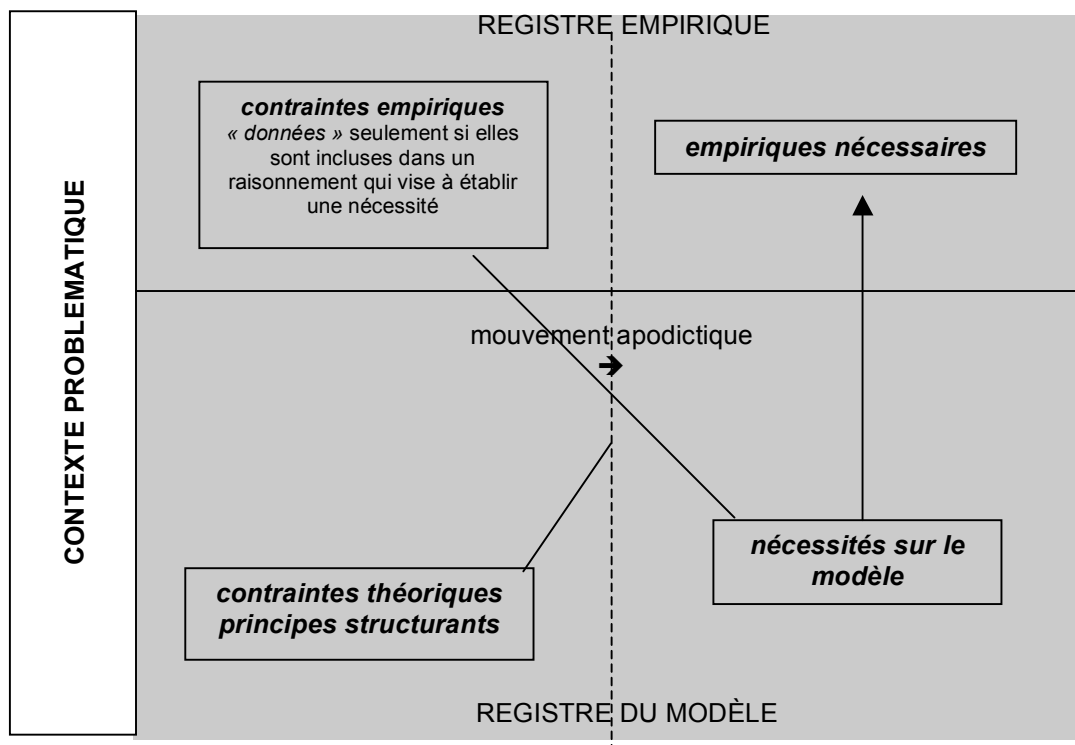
CONTEXTE PROBLEMATIQUE

REGISTRE EMPIRIQUE

contraintes empiriques « données » seulement si elles sont incluses dans un raisonnement qui vise à établir une nécessité

empiriques nécessaires

mouvement apodictique

contraintes théoriques principes structurants

nécessités sur le modèle

REGISTRE DU MODÈLE